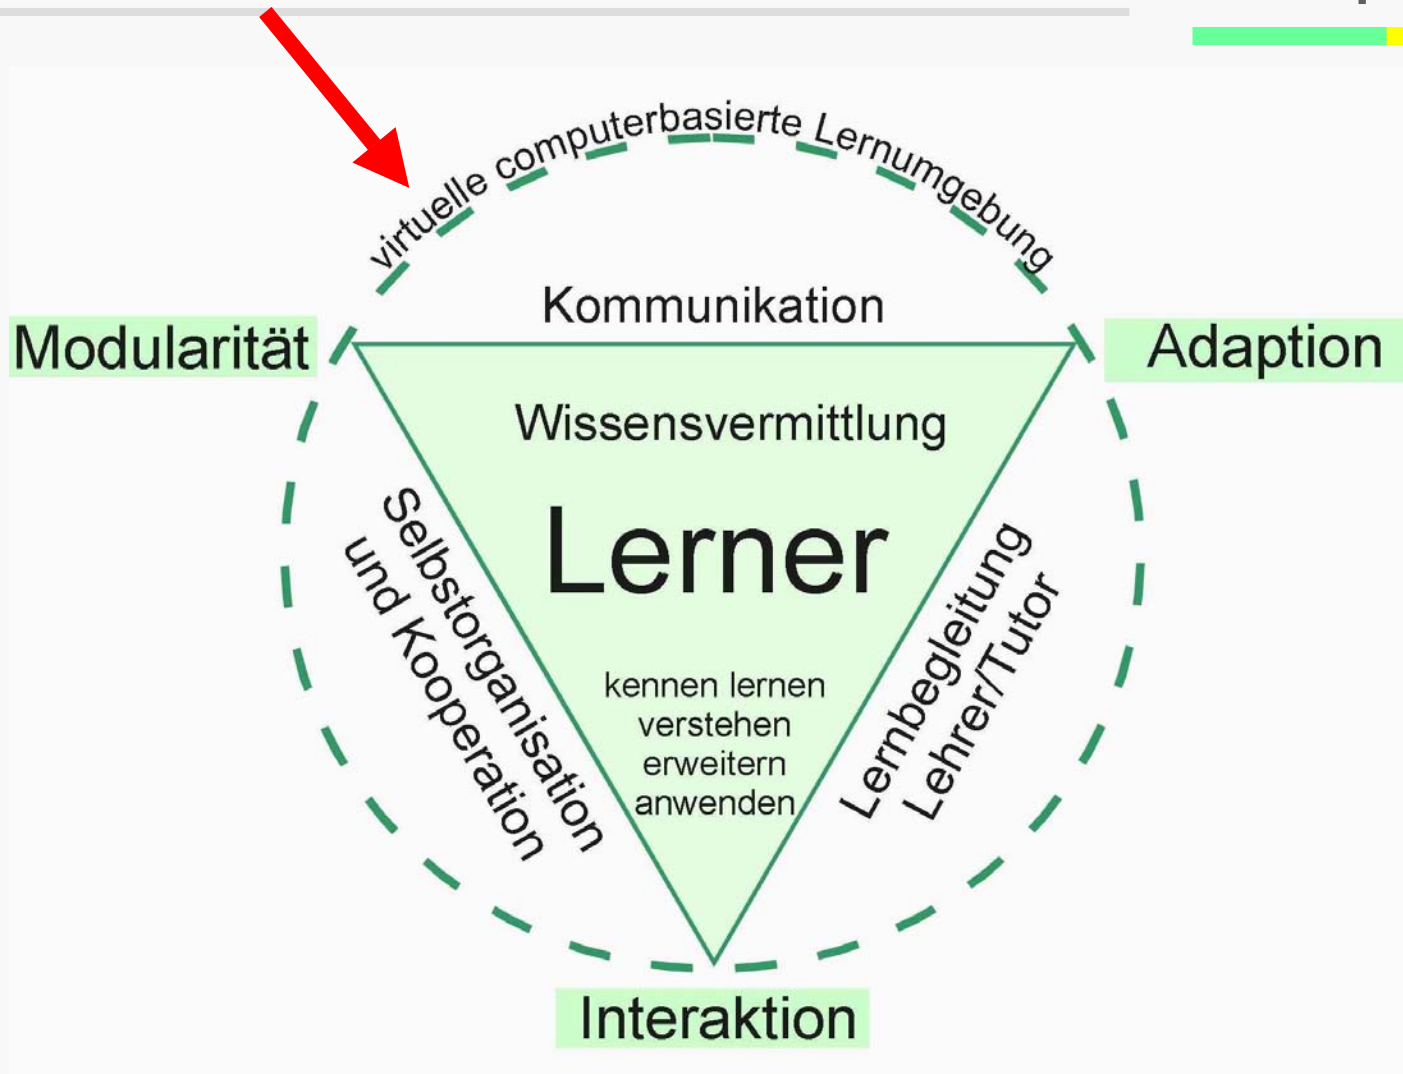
virtuelle computerbasierte Lernumgebung

Modularität

Kommunikation

Adaption

Wissensvermittlung

Lerner

Selbstorganisation und Kooperation

Lernbegleitung Lehrer/Tutor

kennen lernen
verstehen
erweitern
anwenden

Interaktion